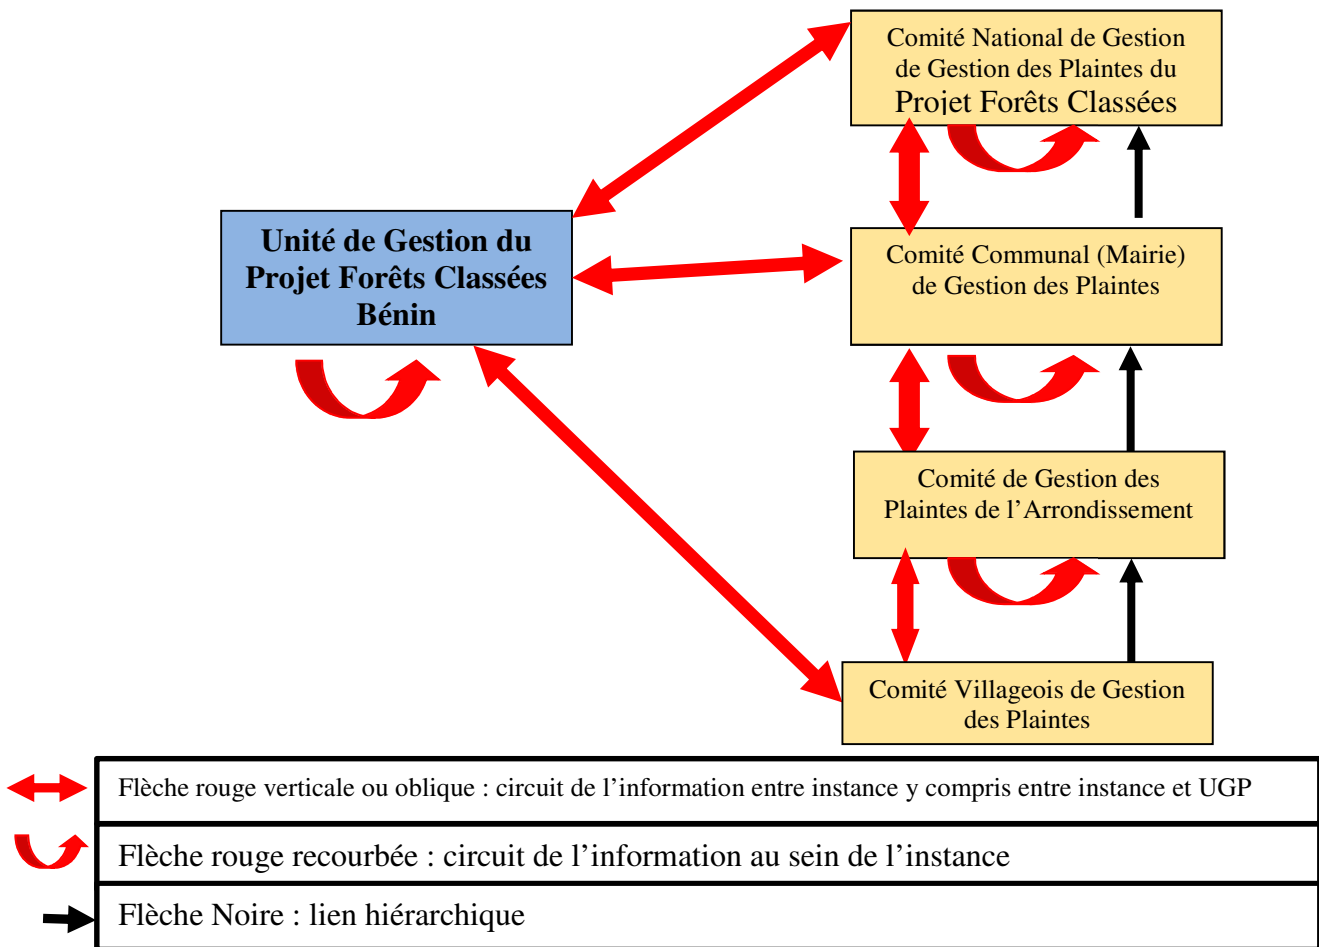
Comité National de Gestion de Gestion des Plaintes du Projet Forêts Classées

Unité de Gestion du Projet Forêts Classées Bénin

Comité Communal (Mairie) de Gestion des Plaintes

Comité de Gestion des Plaintes de l'Arrondissement

Comité Villageois de Gestion des Plaintes

| Flèche rouge verticale ou oblique : circuit de l'information entre instance y compris entre instance et UGP |
|---|
| Flèche rouge recourbée : circuit de l'information au sein de l'instance |
| Flèche Noire : lien hiérarchique |